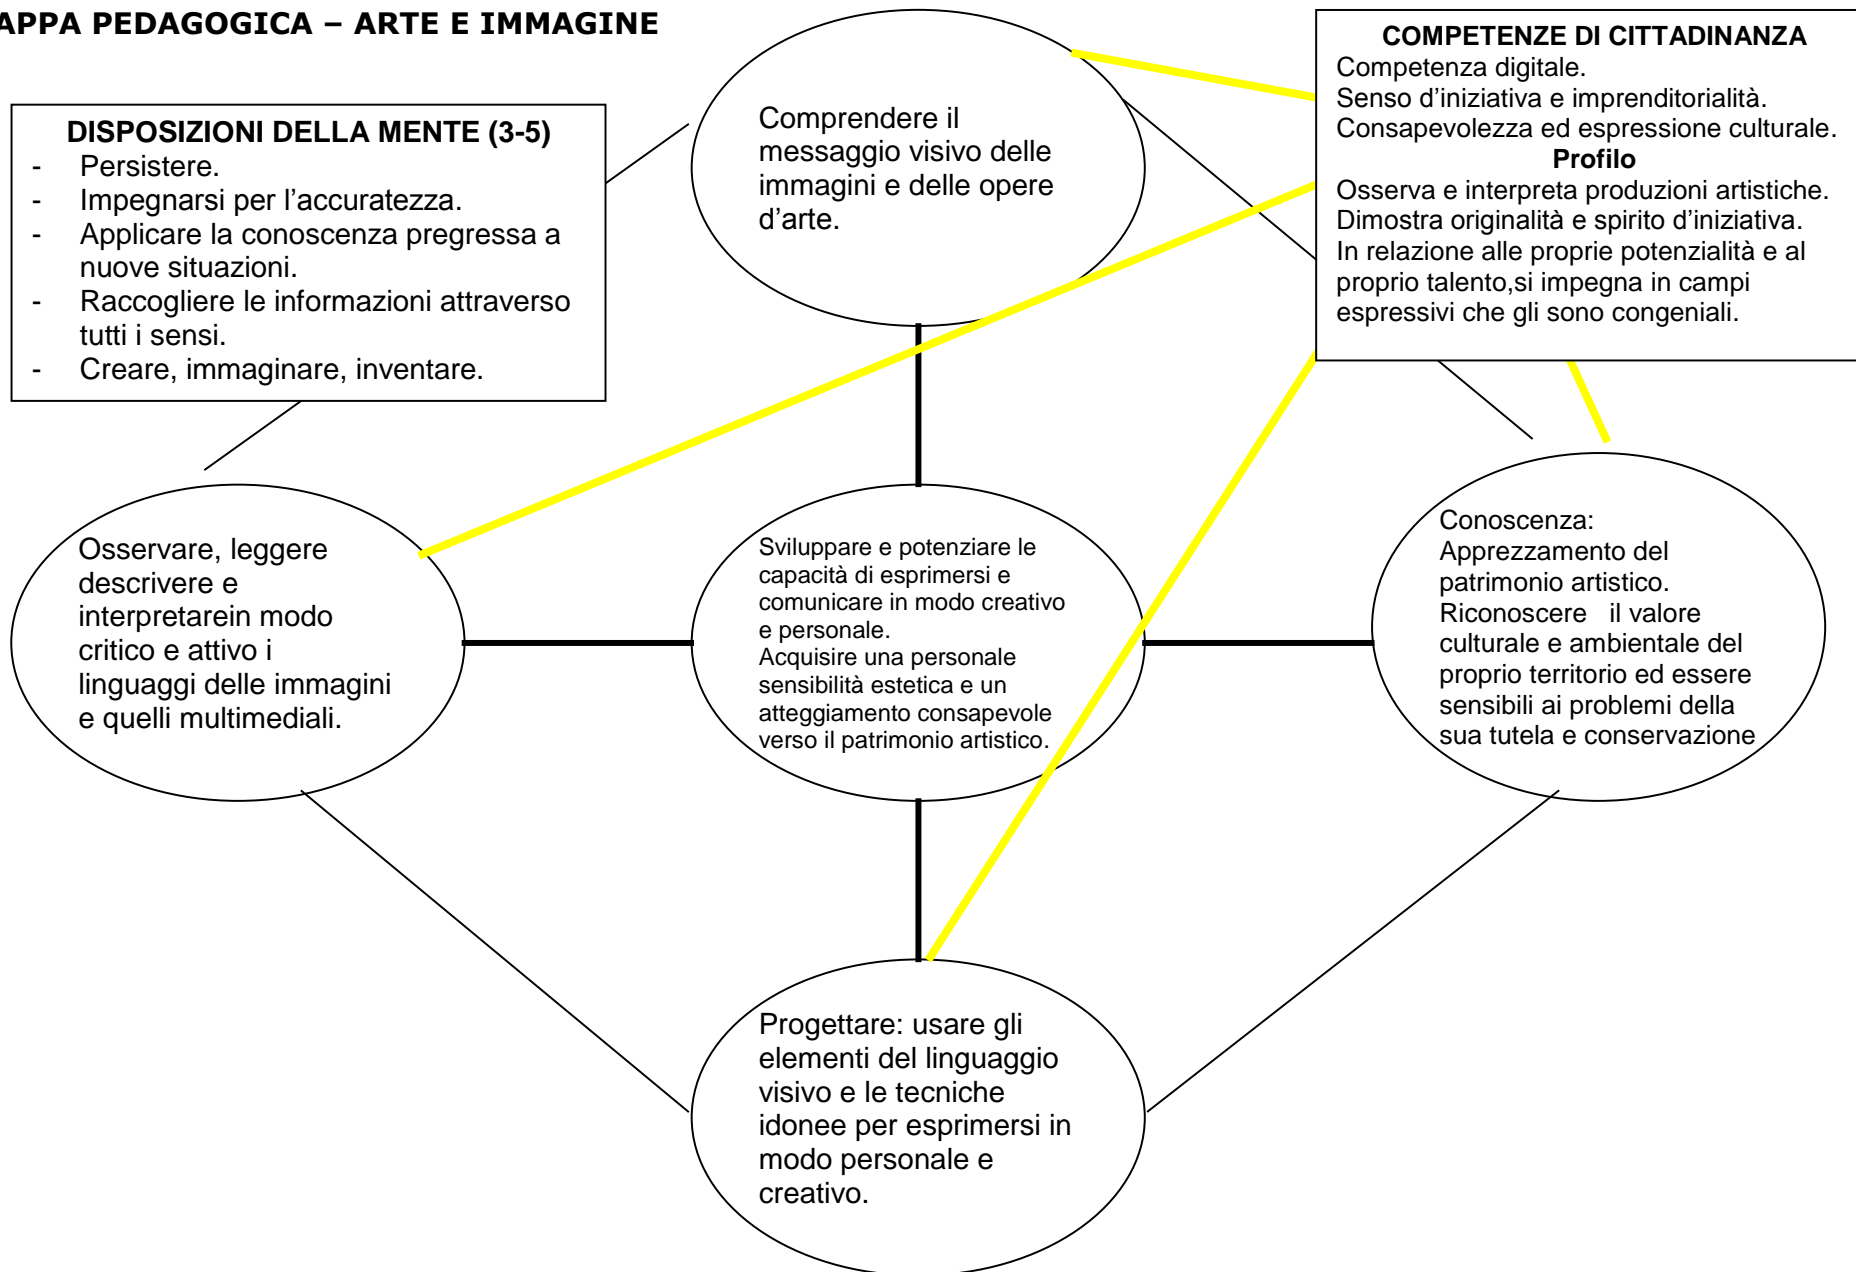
APPA PEDAGOGICA – ARTE E IMMAGINE

DISPOSIZIONI DELLA MENTE (3-5)
- Persistere.
- Impegnarsi per l'accuratezza.
- Applicare la conoscenza pregressa a nuove situazioni.
- Raccogliere le informazioni attraverso tutti i sensi.
- Creare, immaginare, inventare.

Comprendere il messaggio visivo delle immagini e delle opere d'arte.

COMPETENZE DI CITTADINANZA
Competenza digitale.
Senso d'iniziativa e imprenditorialità.
Consapevolezza ed espressione culturale.
Profilo
Osserva e interpreta produzioni artistiche.
Dimostra originalità e spirito d'iniziativa.
In relazione alle proprie potenzialità e al proprio talento,si impegna in campi espressivi che gli sono congeniali.

Osservare, leggere descrivere e interpretarein modo critico e attivo i linguaggi delle immagini e quelli multimediali.

Sviluppare e potenziare le capacità di esprimersi e comunicare in modo creativo e personale.
Acquisire una personale sensibilità estetica e un atteggiamento consapevole verso il patrimonio artistico.

Conoscenza:
Apprezzamento del patrimonio artistico.
Riconoscere il valore culturale e ambientale del proprio territorio ed essere sensibili ai problemi della sua tutela e conservazione

Progettare: usare gli elementi del linguaggio visivo e le tecniche idonee per esprimersi in modo personale e creativo.